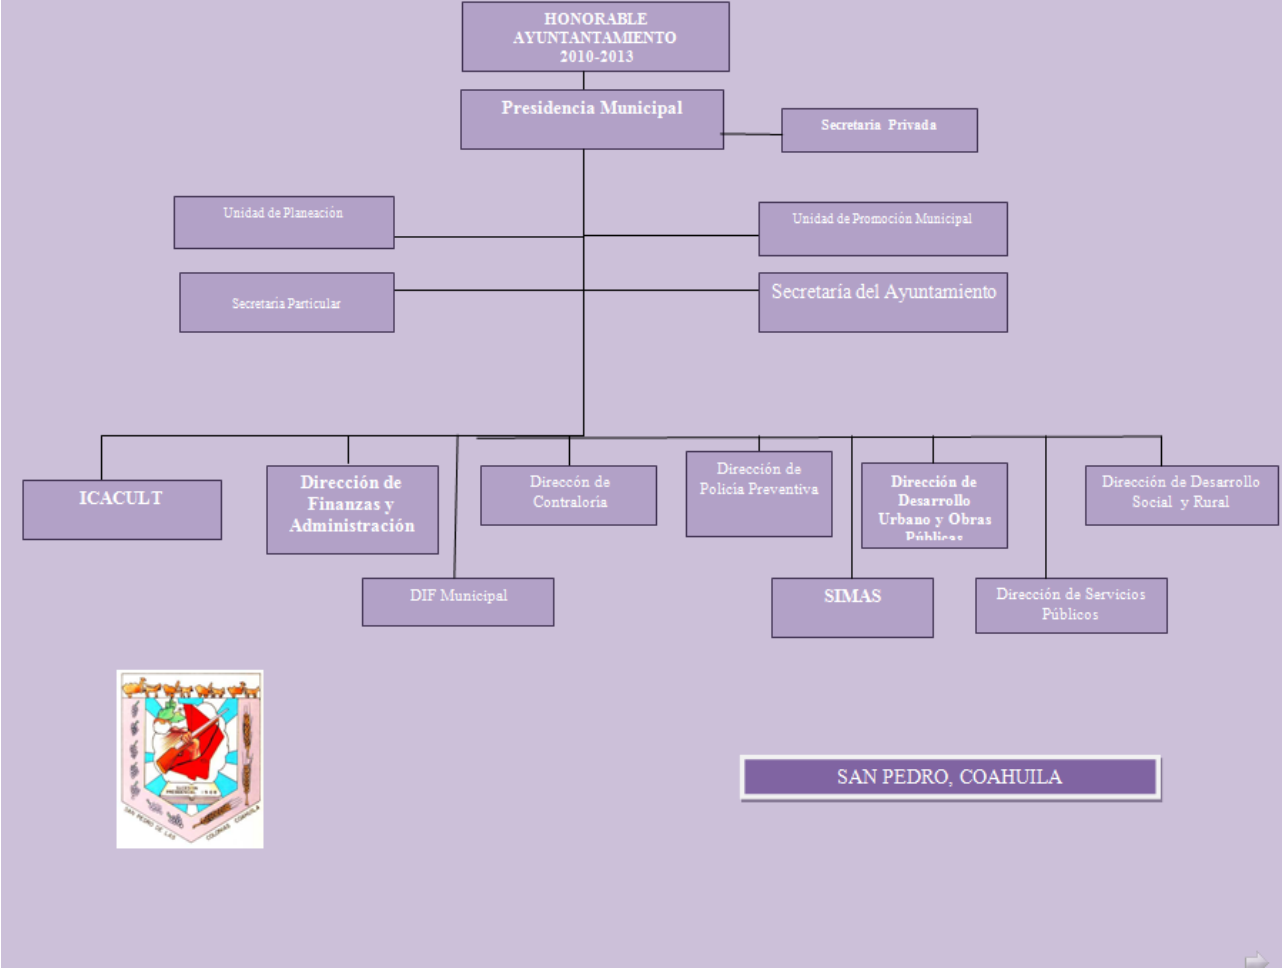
HONORABLE AYUNTANTAMIENTO 2010-2013

Presidencia Municipal

Secretaria Privada

Unidad de Planeación

Unidad de Promoción Municipal

Secretaria Particular

Secretaría del Ayuntamiento

ICACULT

Dirección de Finanzas y Administración

Direccón de Contraloría

Dirección de Policia Preventiva

Dirección de Desarrollo Urbano y Obras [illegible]

Dirección de Desarrollo Social y Rural

DIF Municipal

SIMAS

Dirección de Servicios Públicos

SAN PEDRO DE LAS COLONIAS COAHUILA

SAN PEDRO, COAHUILA